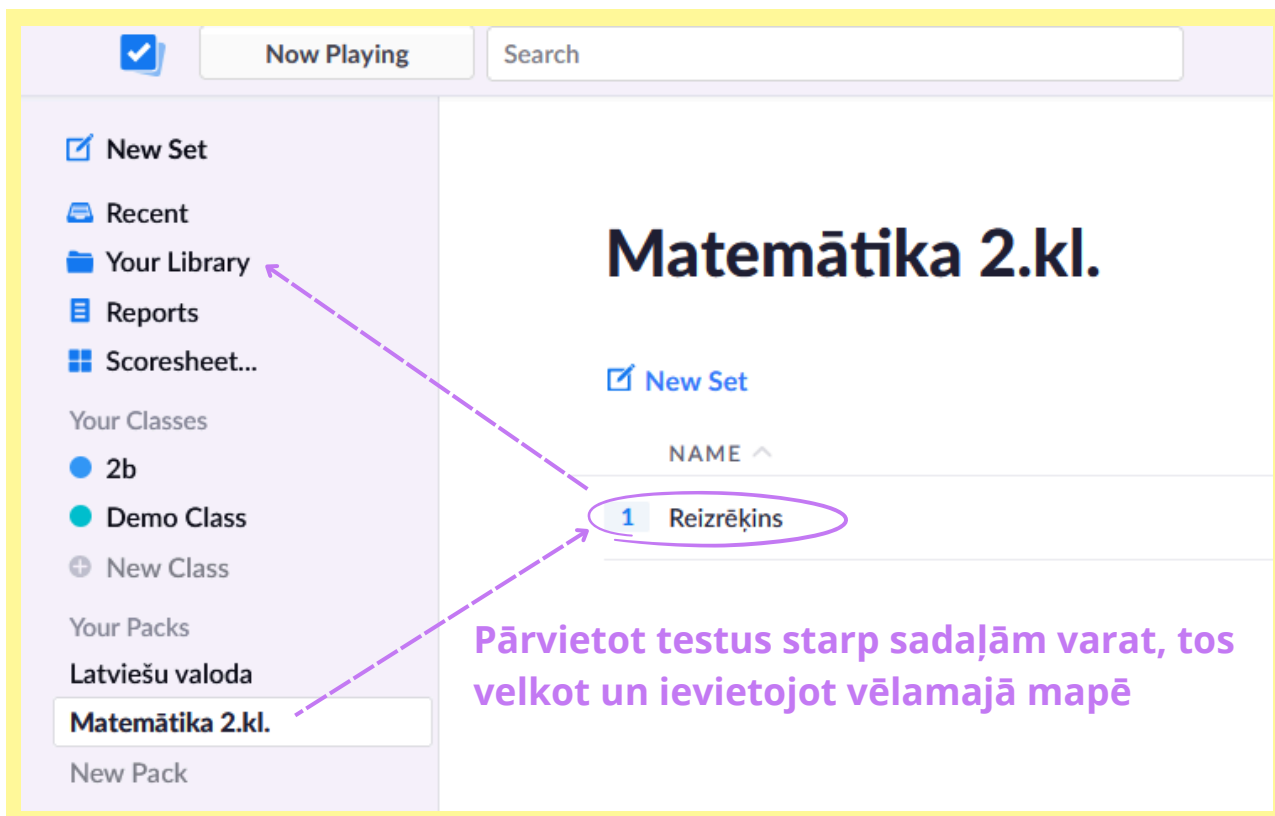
Now Playing

Search

New Set

Recent

Your Library

Reports

Scoresheet...

Your Classes

2b

Demo Class

New Class

Your Packs

Latviešu valoda

Matemātika 2.kl.

New Pack

Matemātika 2.kl.

New Set

NAME

1 Reizrēķins

Pārvietot testus starp sadaļām varat, tos velkot un ievietojot vēlamajā mapē